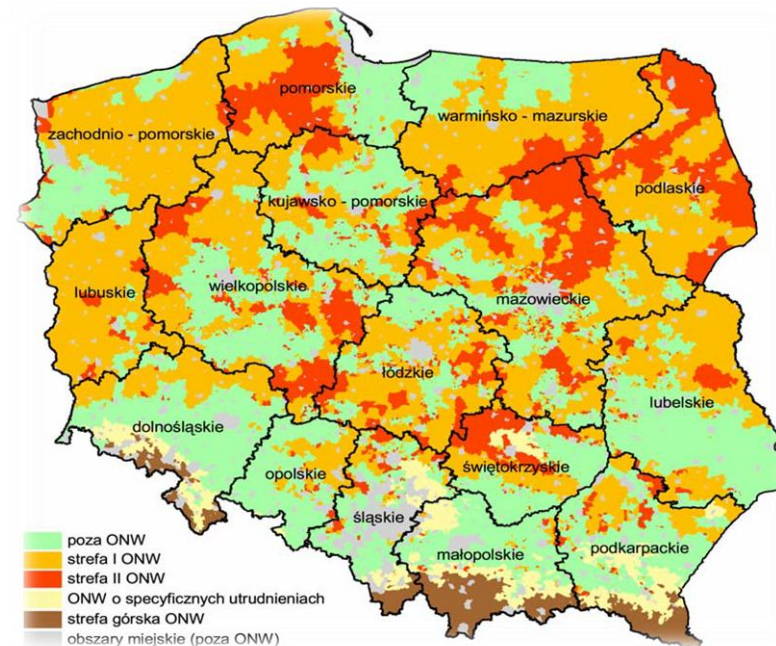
pomorskie
warmińsko - mazurskie
zachodnio - pomorskie
podlaskie
kujawsko - pomorskie
lubuskie
wielkopolskie
mazowieckie
łódzkie
lubelskie
dolnośląskie
świętokrzyskie
opolskie
śląskie
małopolskie
podkarpackie

poza ONW
strefa I ONW
strefa II ONW
ONW o specyficznych utrudnieniach
strefa górska ONW
obszary miejskie (poza ONW)